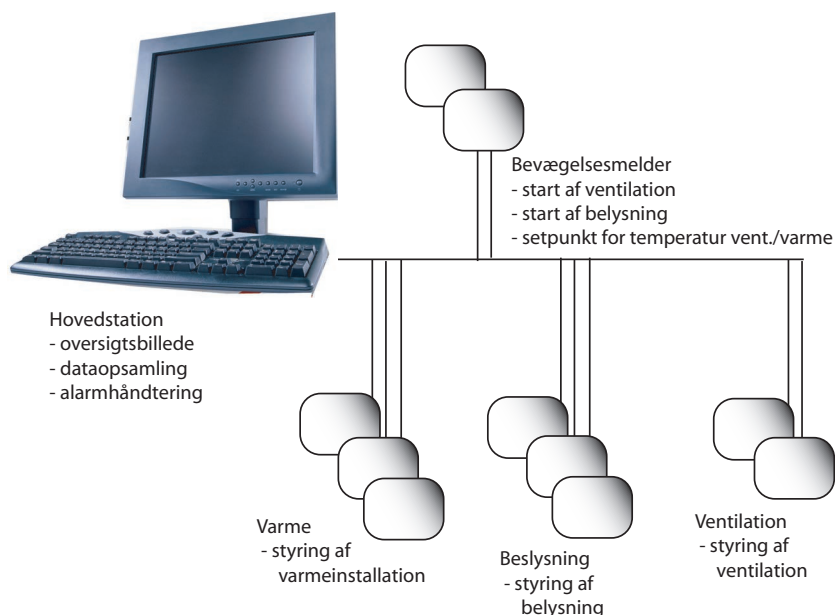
Bevægelsesmelder
- start af ventilation
- start af belysning
- setpunkt for temperatur vent./varme

Hovedstation
- oversigtsbillede
- dataopsamling
- alarmhåndtering

Varme
- styring af varmeinstallation

Beslysning
- styring af belysning

Ventilation
- styring af ventilation